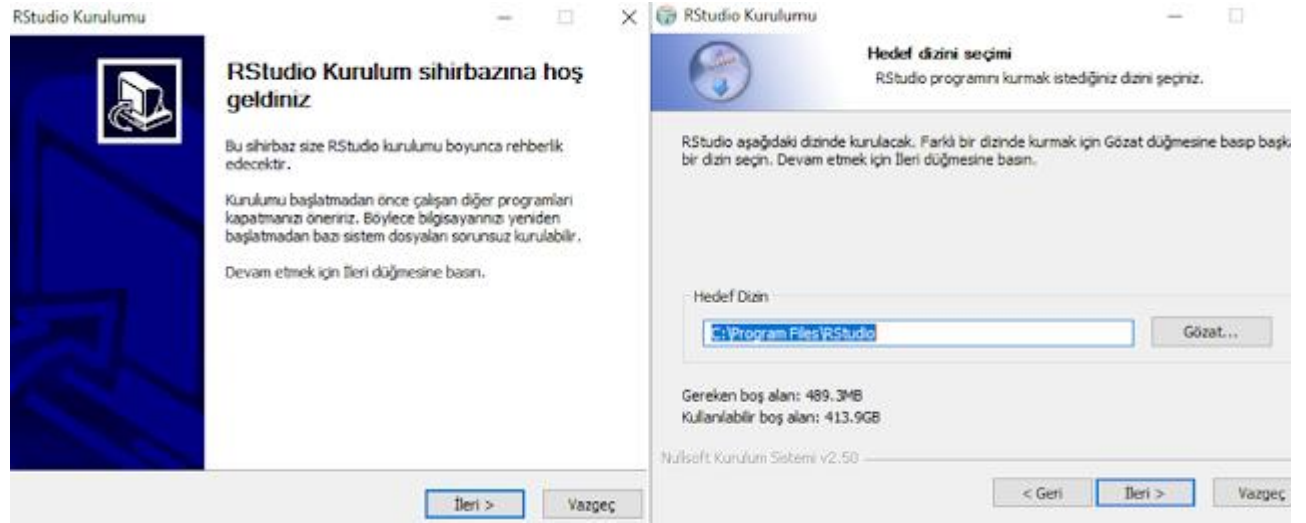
RStudio Kurulumu

RStudio Kurulum sihirbazına hoş geldiniz

Bu sihirbaz size RStudio kurulumu boyunca rehberlik edecektir.

Kurulumu başlatmadan önce çalışan diğer programları kapatmanızı öneririz. Böylece bilgisayarınızı yeniden başlatmadan bazı sistem dosyaları sorunsuz kurulabilir.

Devam etmek için İleri düğmesine basın.

İleri >
Vazgeç

RStudio Kurulumu

Hedef dizini seçimi
RStudio programını kurmak istediğiniz dizini seçiniz.

RStudio aşağıdaki dizinde kurulacak. Farklı bir dizinde kurmak için Gözat düğmesine basıp başk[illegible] bir dizin seçin. Devam etmek için İleri düğmesine basın.

Hedef Dizin
C:\Program Files\RStudio
Gözat...

Gereken boş alan: 489.3MB
Kullanılabilir boş alan: 413.9GB

Nullsoft Kurulum Sistemi v2.50

< Geri
İleri >
Vazgeç